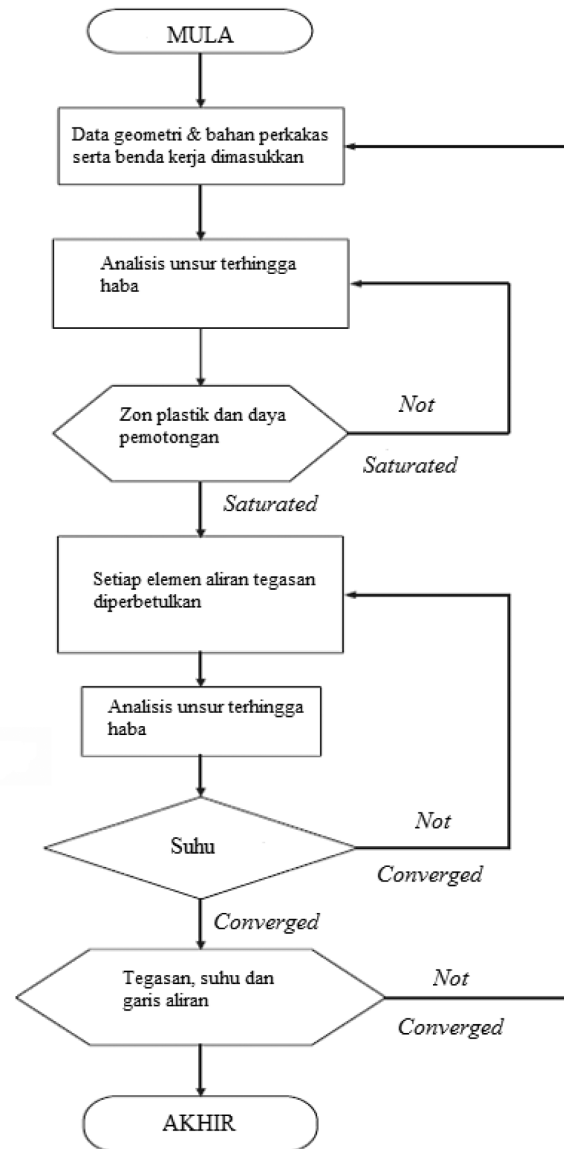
MULA

Data geometri & bahan perkakas serta benda kerja dimasukkan

Analisis unsur terhingga haba

Zon plastik dan daya pemotongan

Not

Saturated

Saturated

Setiap elemen aliran tegasan diperbetulkan

Analisis unsur terhingga haba

Suhu

Not

Converged

Converged

Tegasan, suhu dan garis aliran

Not

Converged

AKHIR